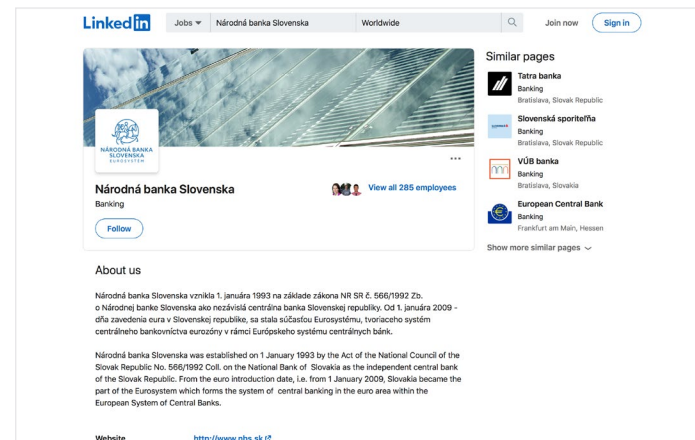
LinkedIn Jobs Národná banka Slovenska Worldwide Join now Sign in

NÁRODNÁ BANKA SLOVENSKA EUROSYSTÉM

Národná banka Slovenska
Banking
View all 285 employees
Follow

About us

Národná banka Slovenska vznikla 1. januára 1993 na základe zákona NR SR č. 566/1992 Zb. o Národnej banke Slovenska ako nezávislá centrálna banka Slovenskej republiky. Od 1. januára 2009 - dňa zavedenia eura v Slovenskej republike, sa stala súčasťou Eurosystému, tvoriaceho systém centrálneho bankovníctva eurozóny v rámci Európskeho systému centrálnych bánk.

Národná banka Slovenska was established on 1 January 1993 by the Act of the National Council of the Slovak Republic No. 566/1992 Coll. on the National Bank of Slovakia as the independent central bank of the Slovak Republic. From the euro introduction date, i.e. from 1 January 2009, Slovakia became the part of the Eurosystem which forms the system of central banking in the euro area within the European System of Central Banks.

Website http://www.nbs.sk

Similar pages

Tatra banka
Banking
Bratislava, Slovak Republic

Slovenská sporiteľňa
Banking
Bratislava, Slovak Republic

VÚB banka
Banking
Bratislava, Slovakia

European Central Bank
Banking
Frankfurt am Main, Hessen

Show more similar pages